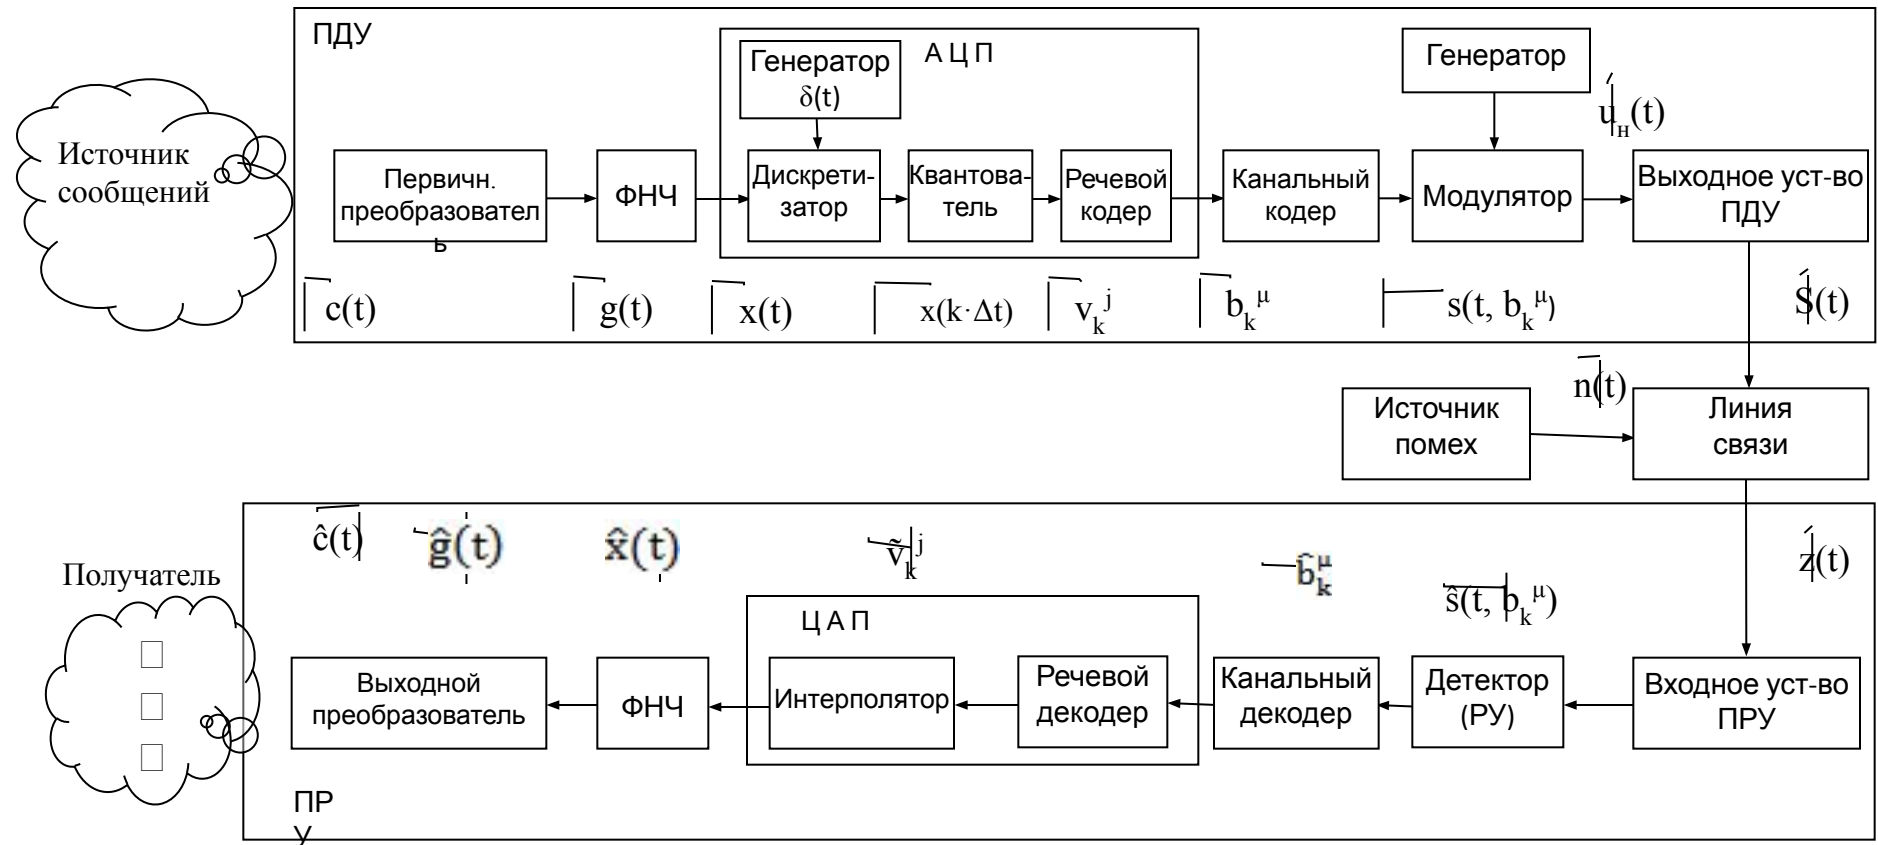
ПДУ

Источник сообщений

Первичн. преобразователь

ФНЧ

Генератор $\delta(t)$

А Ц П

Дискретизатор

Квантователь

Речевой кодер

Канальный кодер

Генератор

$u_н(t)$

Модулятор

Выходное уст-во ПДУ

$c(t)$ $g(t)$ $x(t)$ $x(k\cdot\Delta t)$ $v_k^j$ $b_k^\mu$ $s(t, b_k^\mu)$ $S(t)$

$n(t)$

Источник помех

Линия связи

$\hat{c}(t)$ $\hat{g}(t)$ $\hat{x}(t)$ $\tilde{v}_k^j$ $\hat{b}_k^\mu$ $\hat{s}(t, b_k^\mu)$ $z(t)$

Получатель

Ц А П

Выходной преобразователь

ФНЧ

Интерполятор

Речевой декодер

Канальный декодер

Детектор (РУ)

Входное уст-во ПРУ

ПРУ